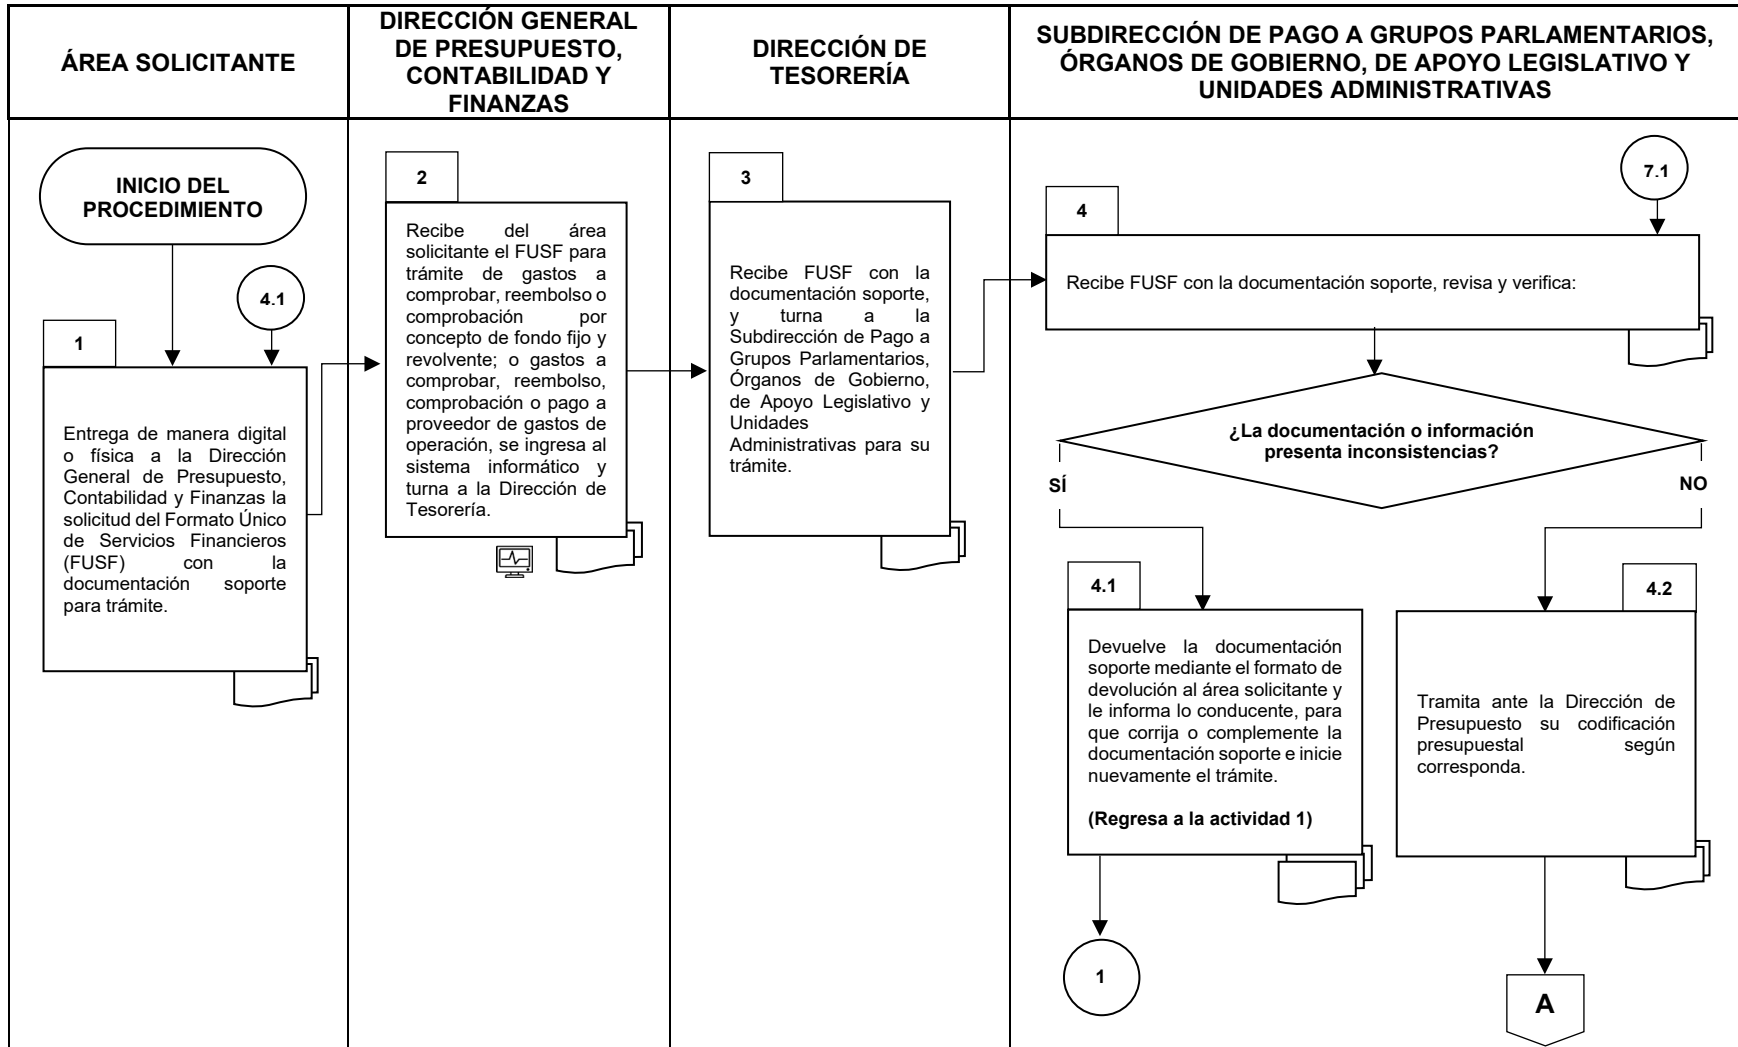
ÁREA SOLICITANTE

DIRECCIÓN GENERAL DE PRESUPUESTO, CONTABILIDAD Y FINANZAS

DIRECCIÓN DE TESORERÍA

SUBDIRECCIÓN DE PAGO A GRUPOS PARLAMENTARIOS, ÓRGANOS DE GOBIERNO, DE APOYO LEGISLATIVO Y UNIDADES ADMINISTRATIVAS

INICIO DEL PROCEDIMIENTO

4.1

1

Entrega de manera digital o física a la Dirección General de Presupuesto, Contabilidad y Finanzas la solicitud del Formato Único de Servicios Financieros (FUSF) con la documentación soporte para trámite.

2

Recibe del área solicitante el FUSF para trámite de gastos a comprobar, reembolso o comprobación por concepto de fondo fijo y revolvente; o gastos a comprobar, reembolso, comprobación o pago a proveedor de gastos de operación, se ingresa al sistema informático y turna a la Dirección de Tesorería.

3

Recibe FUSF con la documentación soporte, y turna a la Subdirección de Pago a Grupos Parlamentarios, Órganos de Gobierno, de Apoyo Legislativo y Unidades Administrativas para su trámite.

7.1

4

Recibe FUSF con la documentación soporte, revisa y verifica:

¿La documentación o información presenta inconsistencias?

SÍ

NO

4.1

Devuelve la documentación soporte mediante el formato de devolución al área solicitante y le informa lo conducente, para que corrija o complemente la documentación soporte e inicie nuevamente el trámite.

(Regresa a la actividad 1)

4.2

Tramita ante la Dirección de Presupuesto su codificación presupuestal según corresponda.

1

A